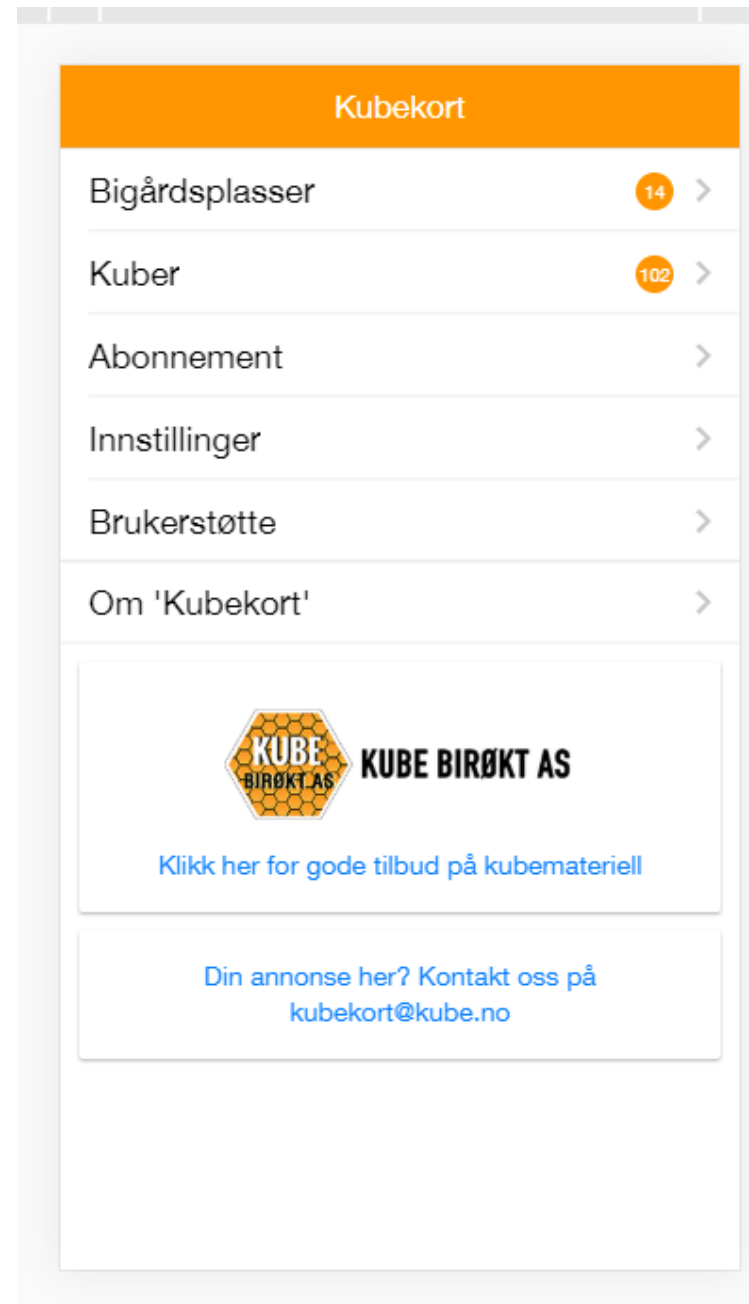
Kubekort

Bigårdsplasser 14

Kuber 102

Abonnement

Innstillinger

Brukerstøtte

Om 'Kubekort'

KUBE BIRØKT AS KUBE BIRØKT AS

Klikk her for gode tilbud på kubemateriell

Din annonse her? Kontakt oss på kubekort@kube.no